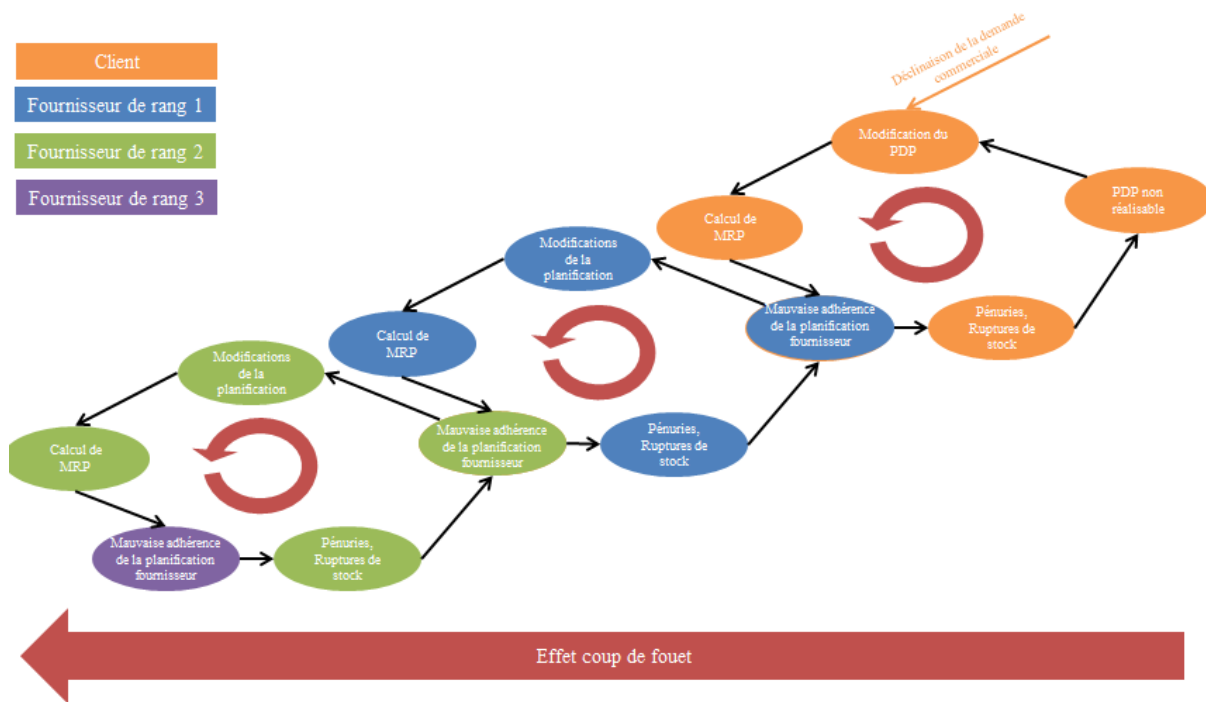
Client
Fournisseur de rang 1
Fournisseur de rang 2
Fournisseur de rang 3

Déclinaison de la demande commerciale

Modification du PDP

PDP non réalisable

Calcul de MRP

Mauvaise adhérence de la planification fournisseur

Pénuries, Ruptures de stock

Modifications de la planification

Calcul de MRP

Mauvaise adhérence de la planification fournisseur

Pénuries, Ruptures de stock

Modifications de la planification

Calcul de MRP

Mauvaise adhérence de la planification fournisseur

Pénuries, Ruptures de stock

Effet coup de fouet